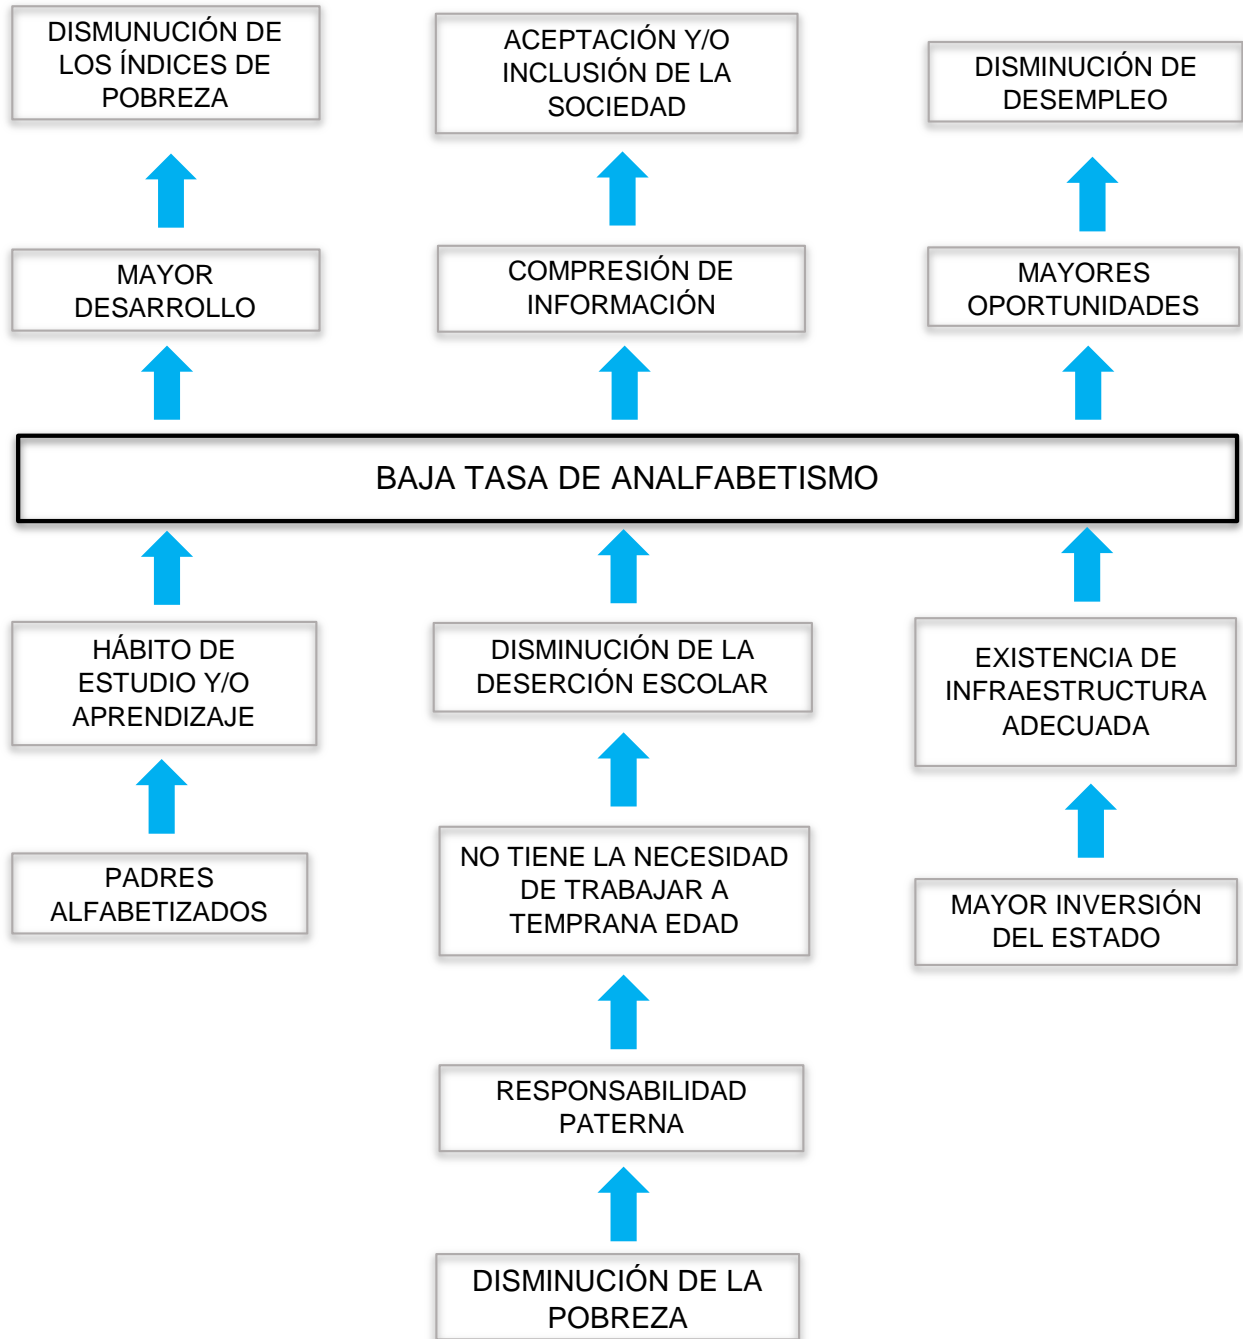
DISMUNUCIÓN DE LOS ÍNDICES DE POBREZA

ACEPTACIÓN Y/O INCLUSIÓN DE LA SOCIEDAD

DISMINUCIÓN DE DESEMPLEO

MAYOR DESARROLLO

COMPRESIÓN DE INFORMACIÓN

MAYORES OPORTUNIDADES

BAJA TASA DE ANALFABETISMO

HÁBITO DE ESTUDIO Y/O APRENDIZAJE

DISMINUCIÓN DE LA DESERCIÓN ESCOLAR

EXISTENCIA DE INFRAESTRUCTURA ADECUADA

PADRES ALFABETIZADOS

NO TIENE LA NECESIDAD DE TRABAJAR A TEMPRANA EDAD

MAYOR INVERSIÓN DEL ESTADO

RESPONSABILIDAD PATERNA

DISMINUCIÓN DE LA POBREZA